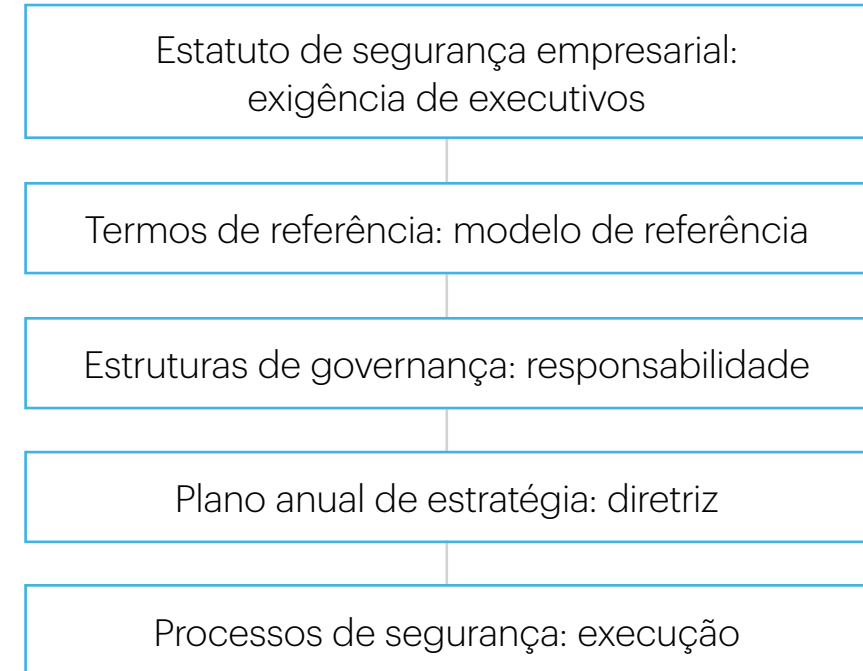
Estatuto de segurança empresarial: exigência de executivos

Termos de referência: modelo de referência

Estruturas de governança: responsabilidade

Plano anual de estratégia: diretriz

Processos de segurança: execução